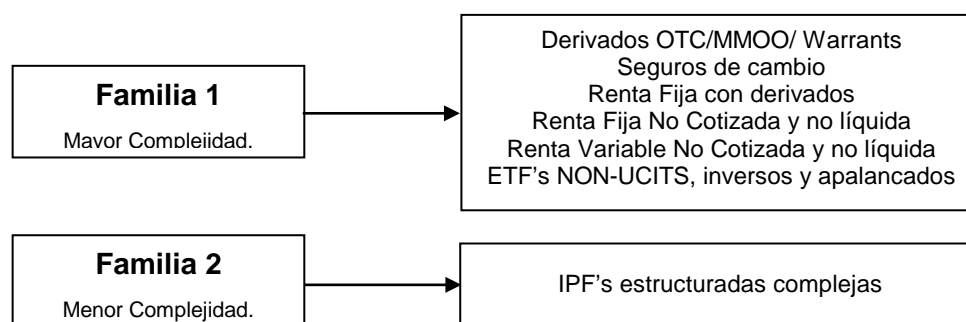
Familia 1

Mayor Complejidad.

Derivados OTC/MMOO/ Warrants
Seguros de cambio
Renta Fija con derivados
Renta Fija No Cotizada y no líquida
Renta Variable No Cotizada y no líquida
ETF's NON-UCITS, inversos y apalancados

Familia 2

Menor Complejidad.

IPF's estructuradas complejas